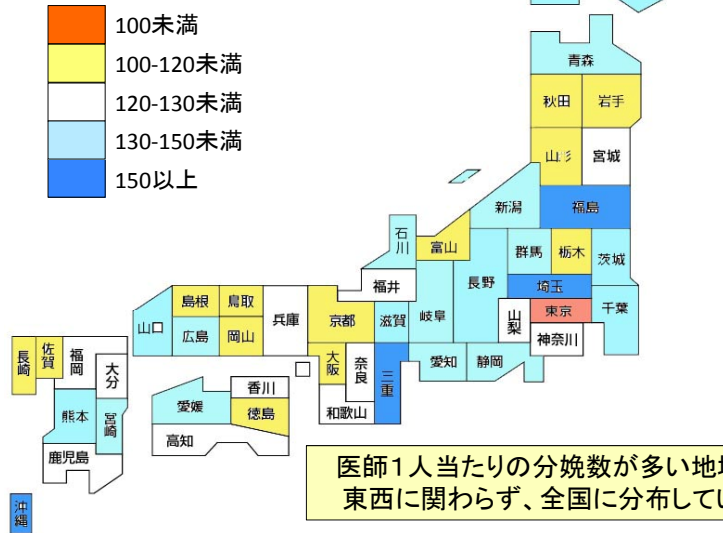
100未満
100-120未満
120-130未満
130-150未満
150以上

青森
秋田
岩手
山形
宮城
新潟
福島
石川
富山
群馬
栃木
茨城
埼玉
福井
長野
山梨
東京
千葉
島根
鳥取
兵庫
京都
滋賀
岐阜
神奈川
山口
広島
岡山
大阪
奈良
三重
愛知
静岡
長崎
佐賀
福岡
大分
香川
愛媛
徳島
和歌山
熊本
宮崎
高知
鹿児島
沖縄

医師１人当たりの分娩数が多い地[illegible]
東西に関わらず、全国に分布してい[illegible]